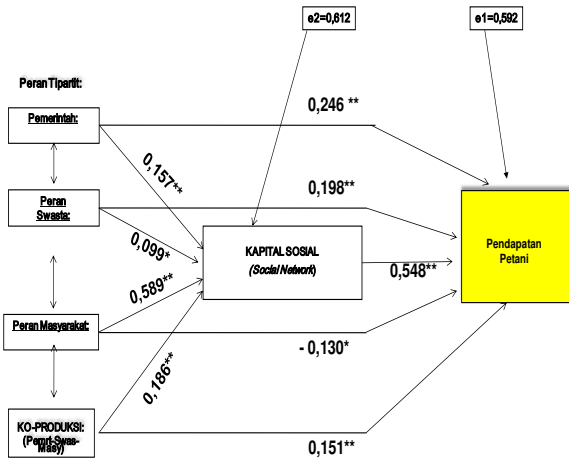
e2=0,612

e1=0,592

Peran Tipartit:

Pemerintah:

0,246 **

0,157**

Peran Swasta:

0,198**

0,099*

KAPITAL SOSIAL

(Social Network)

Pendapatan Petani

0,589**

0,548**

Peran Masyarakat:

- 0,130*

0,186**

KO-PRODUKSI: (Pemrt-Swas-Masy)

0,151**